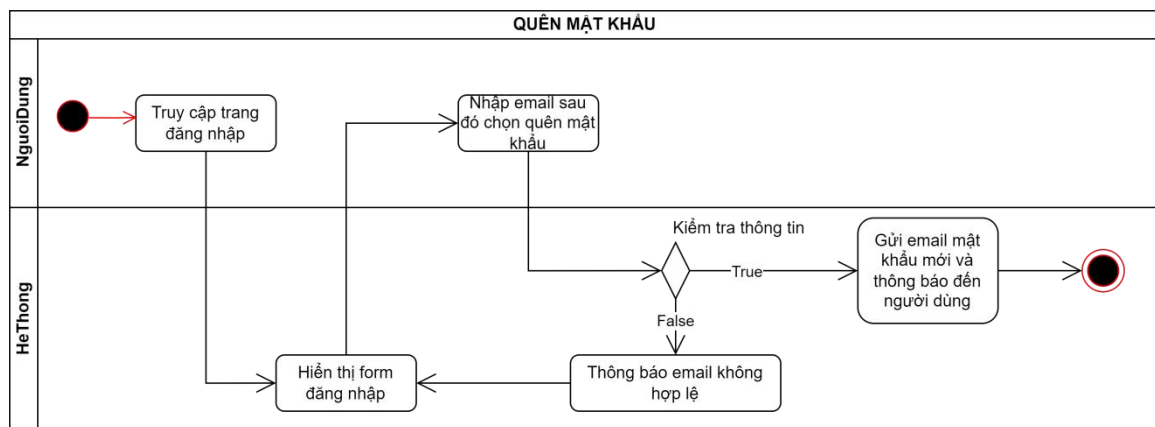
QUÊN MẬT KHẨU

NguoiDung

Truy cập trang đăng nhập

Nhập email sau đó chọn quên mật khẩu

HeThong

Kiểm tra thông tin

True

Gửi email mật khẩu mới và thông báo đến người dùng

False

Hiển thị form đăng nhập

Thông báo email không hợp lệ